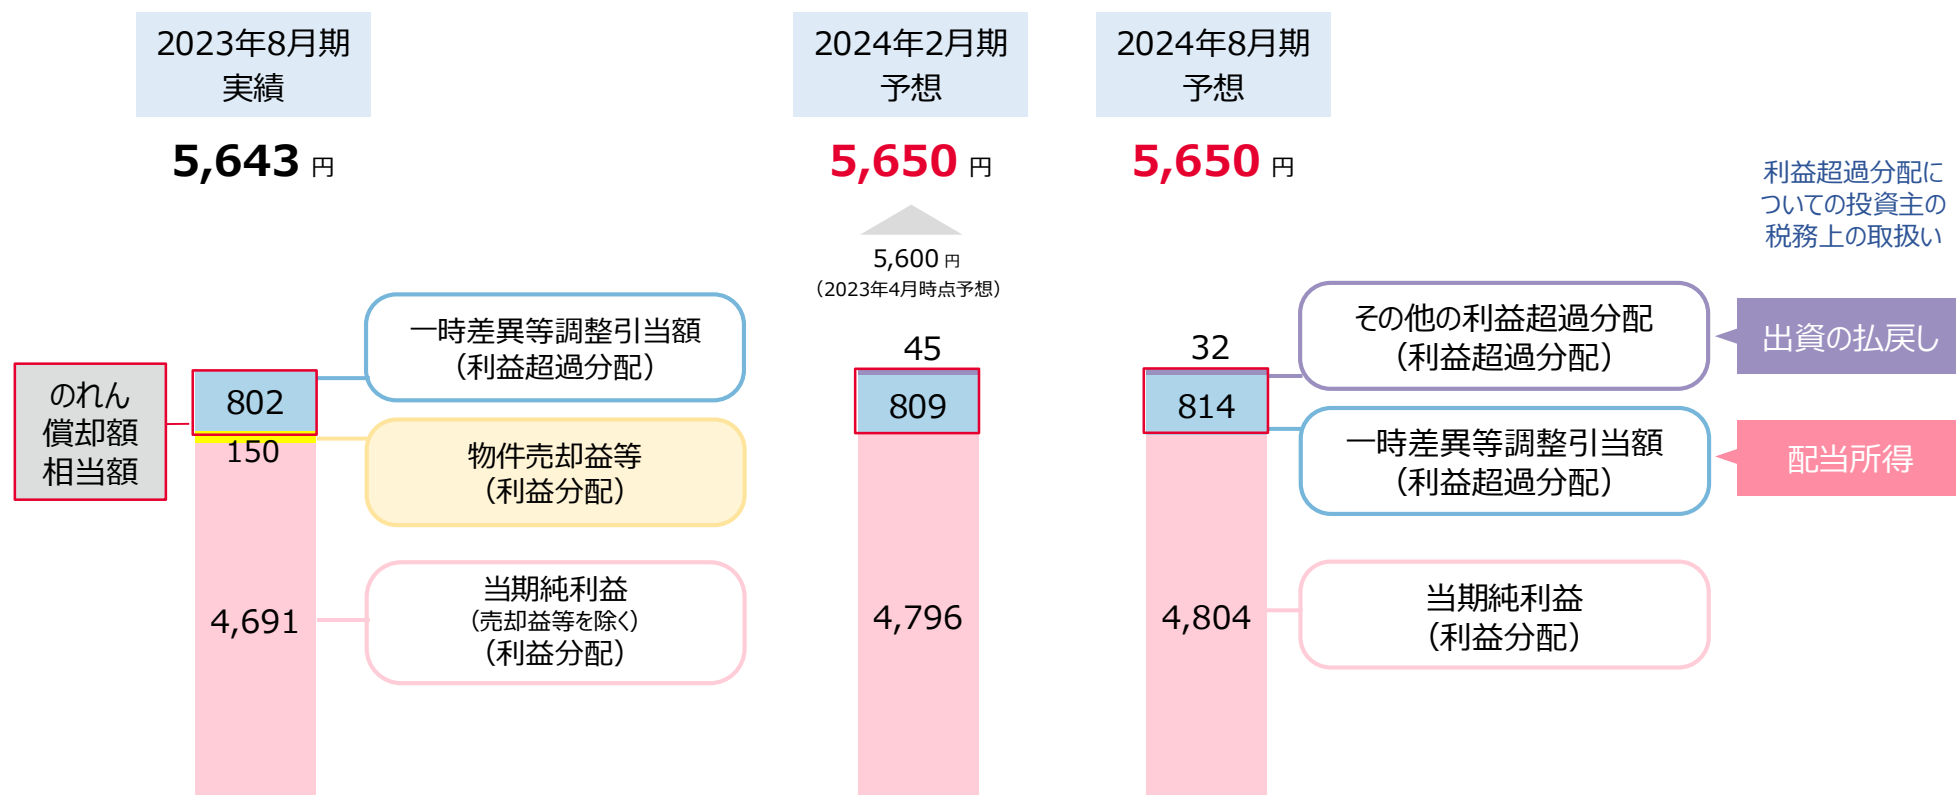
2023年8月期
実績

5,643 円

2024年2月期
予想

5,650 円

5,600 円
（2023年4月時点予想）

2024年8月期
予想

5,650 円

利益超過分配についての投資主の税務上の取扱い

のれん償却額相当額

802

150

4,691

一時差異等調整引当額
（利益超過分配）

物件売却益等
（利益分配）

当期純利益
（売却益等を除く）
（利益分配）

45

809

4,796

32

814

4,804

その他の利益超過分配
（利益超過分配）

一時差異等調整引当額
（利益超過分配）

当期純利益
（利益分配）

出資の払戻し

配当所得